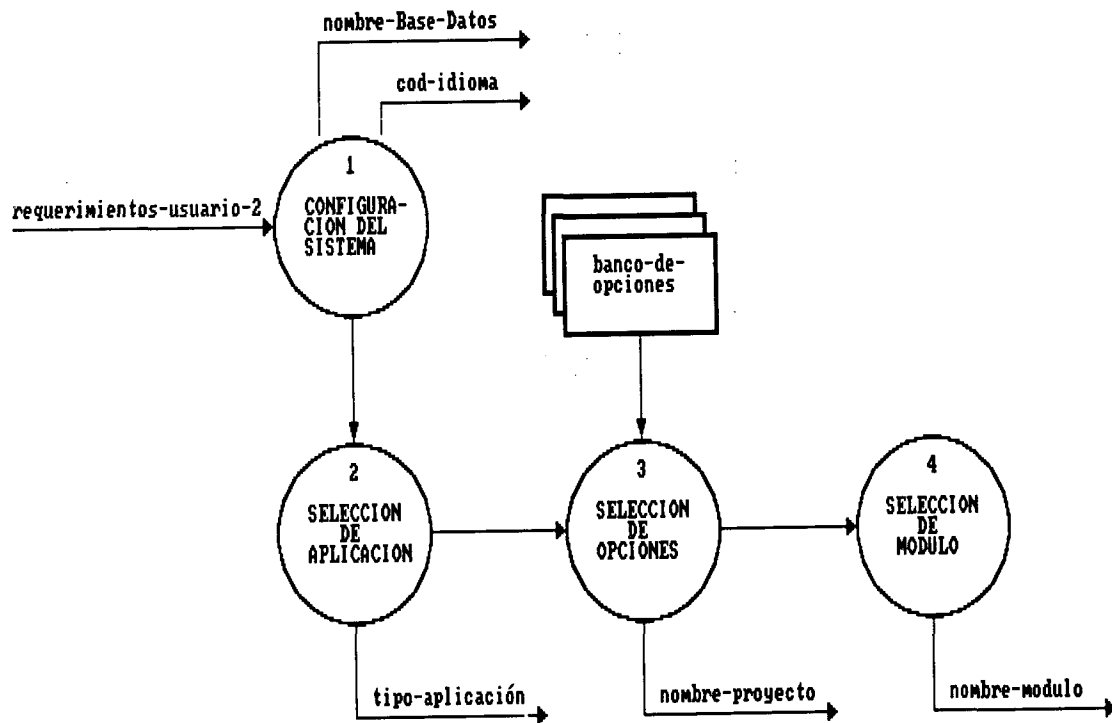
nombre-Base-Datos

cod-idioma

requerimientos-usuario-2

1
CONFIGURACION DEL SISTEMA

banco-de-opciones

2
SELECCION DE APLICACION

3
SELECCION DE OPCIONES

4
SELECCION DE MODULO

tipo-aplicación

nombre-proyecto

nombre-modulo